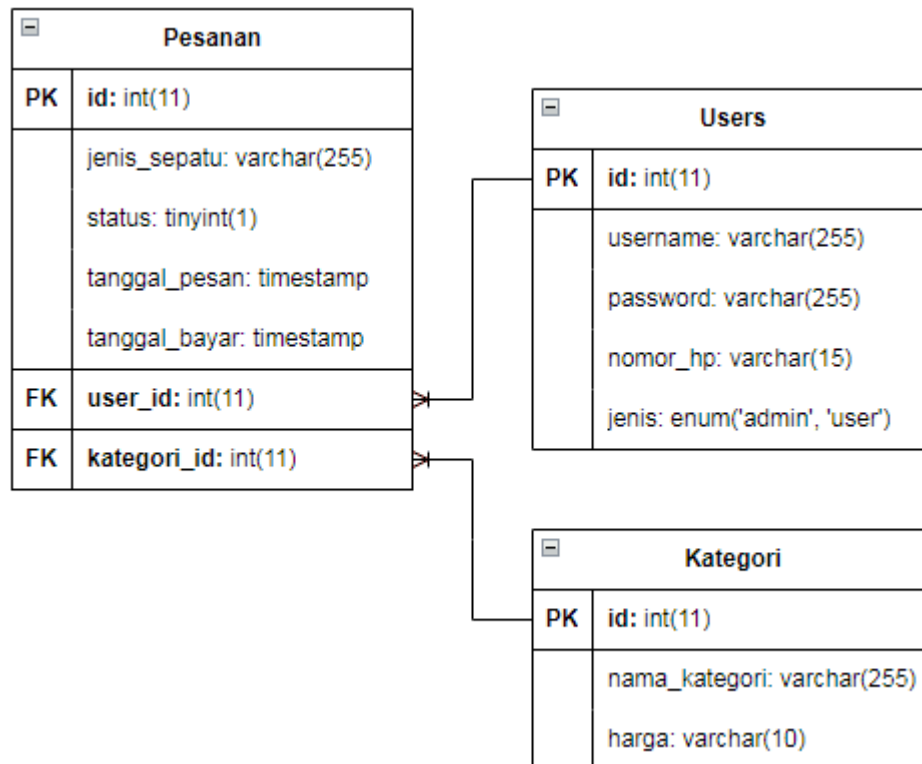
Pesanan

| | |
|---|---|
| PK | id: int(11) |
| | jenis_sepatu: varchar(255) |
| | status: tinyint(1) |
| | tanggal_pesan: timestamp |
| | tanggal_bayar: timestamp |
| FK | user_id: int(11) |
| FK | kategori_id: int(11) |

Users

| | |
|---|---|
| PK | id: int(11) |
| | username: varchar(255) |
| | password: varchar(255) |
| | nomor_hp: varchar(15) |
| | jenis: enum('admin', 'user') |

Kategori

| | |
|---|---|
| PK | id: int(11) |
| | nama_kategori: varchar(255) |
| | harga: varchar(10) |